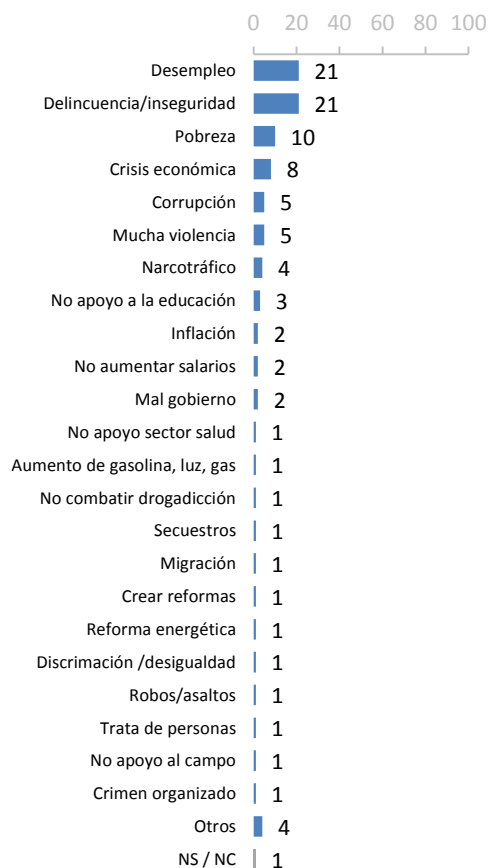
0 20 40 60 80 100

| | |
|---|---|
| Desempleo | 21 |
| Delincuencia/inseguridad | 21 |
| Pobreza | 10 |
| Crisis económica | 8 |
| Corrupción | 5 |
| Mucha violencia | 5 |
| Narcotráfico | 4 |
| No apoyo a la educación | 3 |
| Inflación | 2 |
| No aumentar salarios | 2 |
| Mal gobierno | 2 |
| No apoyo sector salud | 1 |
| Aumento de gasolina, luz, gas | 1 |
| No combatir drogadicción | 1 |
| Secuestros | 1 |
| Migración | 1 |
| Crear reformas | 1 |
| Reforma energética | 1 |
| Discrimación /desigualdad | 1 |
| Robos/asaltos | 1 |
| Trata de personas | 1 |
| No apoyo al campo | 1 |
| Crimen organizado | 1 |
| Otros | 4 |
| NS / NC | 1 |